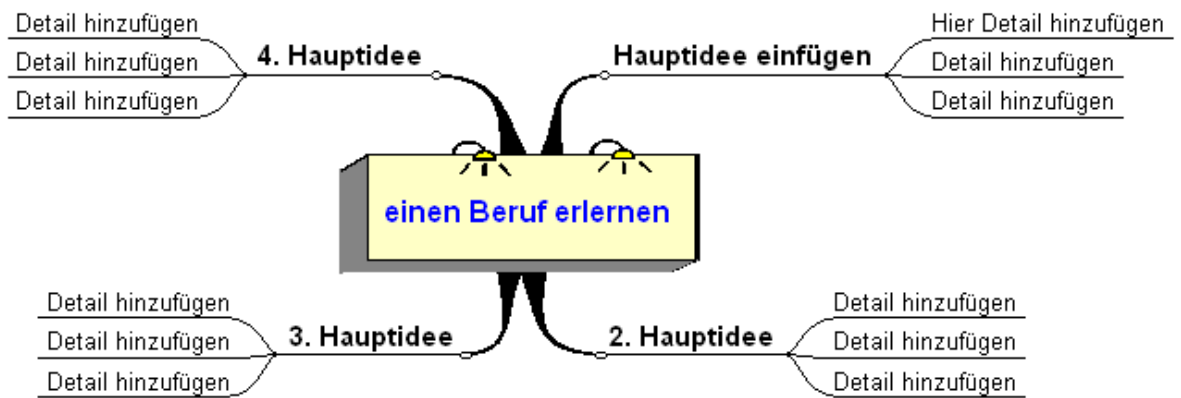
Detail hinzufügen
Detail hinzufügen
Detail hinzufügen
4. Hauptidee

Hauptidee einfügen
Hier Detail hinzufügen
Detail hinzufügen
Detail hinzufügen

einen Beruf erlernen

Detail hinzufügen
Detail hinzufügen
Detail hinzufügen
3. Hauptidee

2. Hauptidee
Detail hinzufügen
Detail hinzufügen
Detail hinzufügen